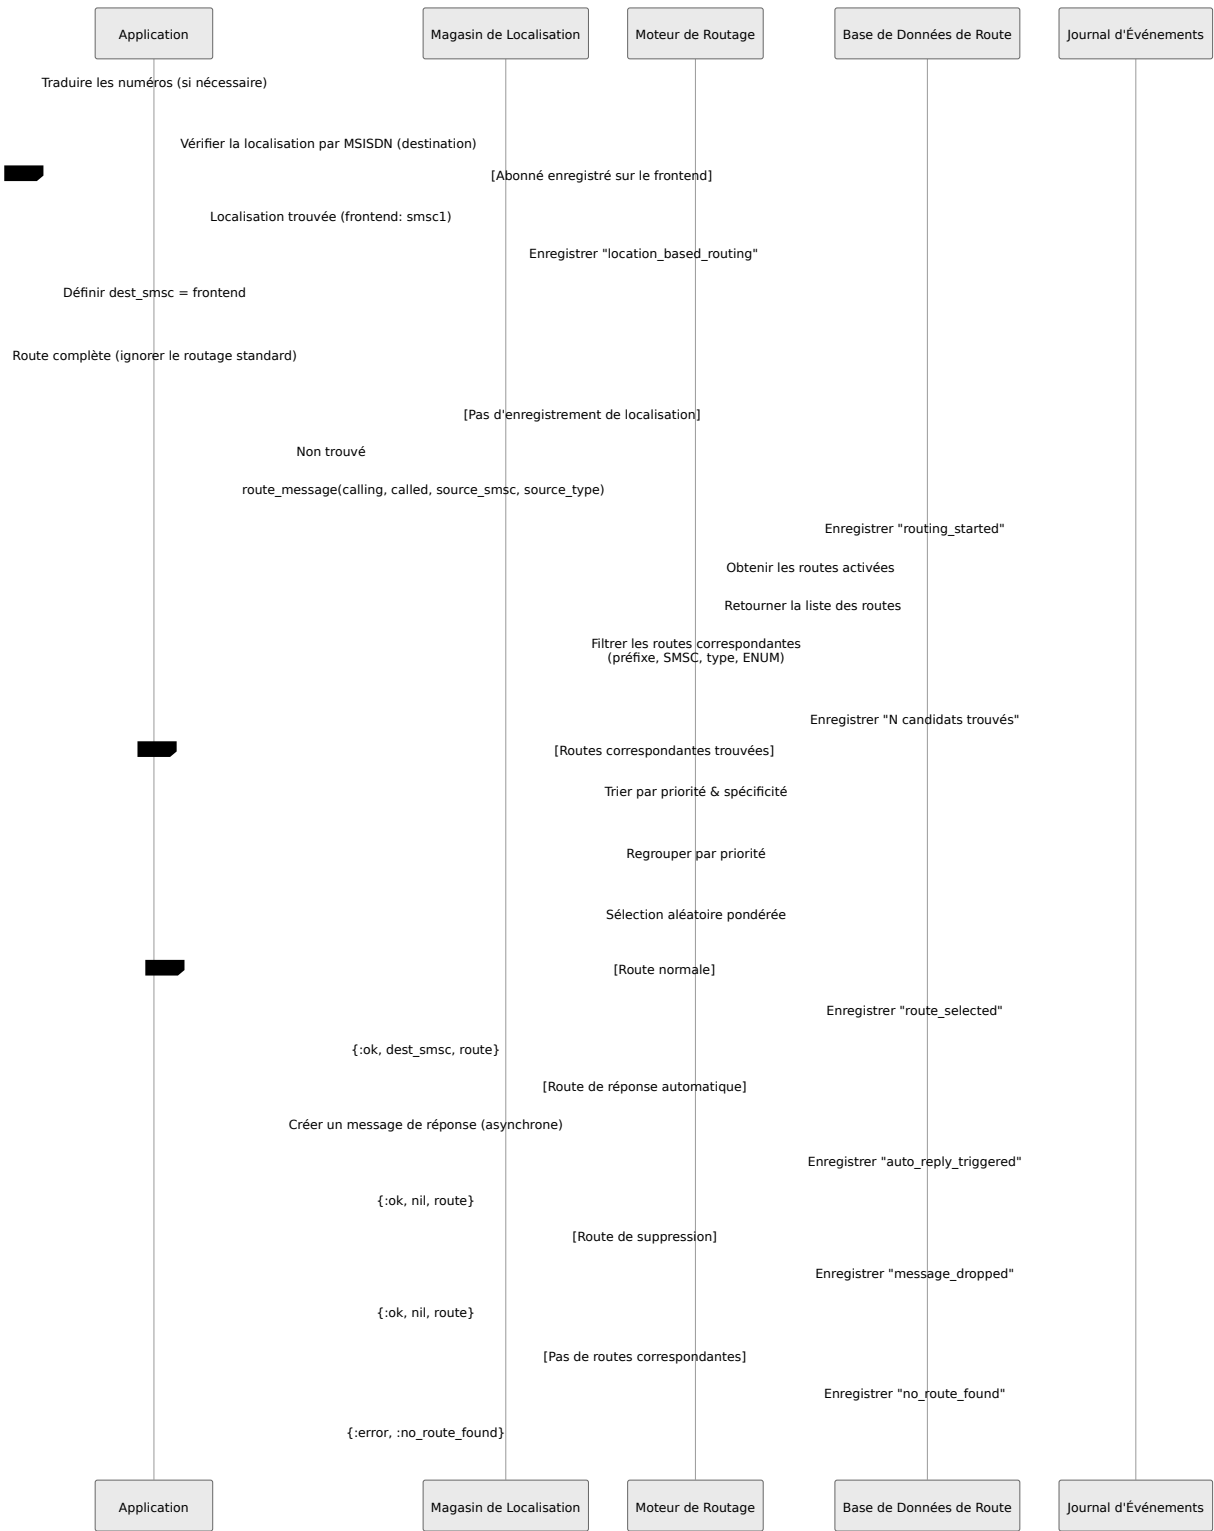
Application

Magasin de Localisation

Moteur de Routage

Base de Données de Route

Journal d'Événements

Traduire les numéros (si nécessaire)

Vérifier la localisation par MSISDN (destination)

[Abonné enregistré sur le frontend]

Localisation trouvée (frontend: smsc1)

Enregistrer "location_based_routing"

Définir dest_smsc = frontend

Route complète (ignorer le routage standard)

[Pas d'enregistrement de localisation]

Non trouvé

route_message(calling, called, source_smsc, source_type)

Enregistrer "routing_started"

Obtenir les routes activées

Retourner la liste des routes

Filtrer les routes correspondantes
(préfixe, SMSC, type, ENUM)

Enregistrer "N candidats trouvés"

[Routes correspondantes trouvées]

Trier par priorité & spécificité

Regrouper par priorité

Sélection aléatoire pondérée

[Route normale]

Enregistrer "route_selected"

{:ok, dest_smsc, route}

[Route de réponse automatique]

Créer un message de réponse (asynchrone)

Enregistrer "auto_reply_triggered"

{:ok, nil, route}

[Route de suppression]

Enregistrer "message_dropped"

{:ok, nil, route}

[Pas de routes correspondantes]

Enregistrer "no_route_found"

{:error, :no_route_found}

Application

Magasin de Localisation

Moteur de Routage

Base de Données de Route

Journal d'Événements